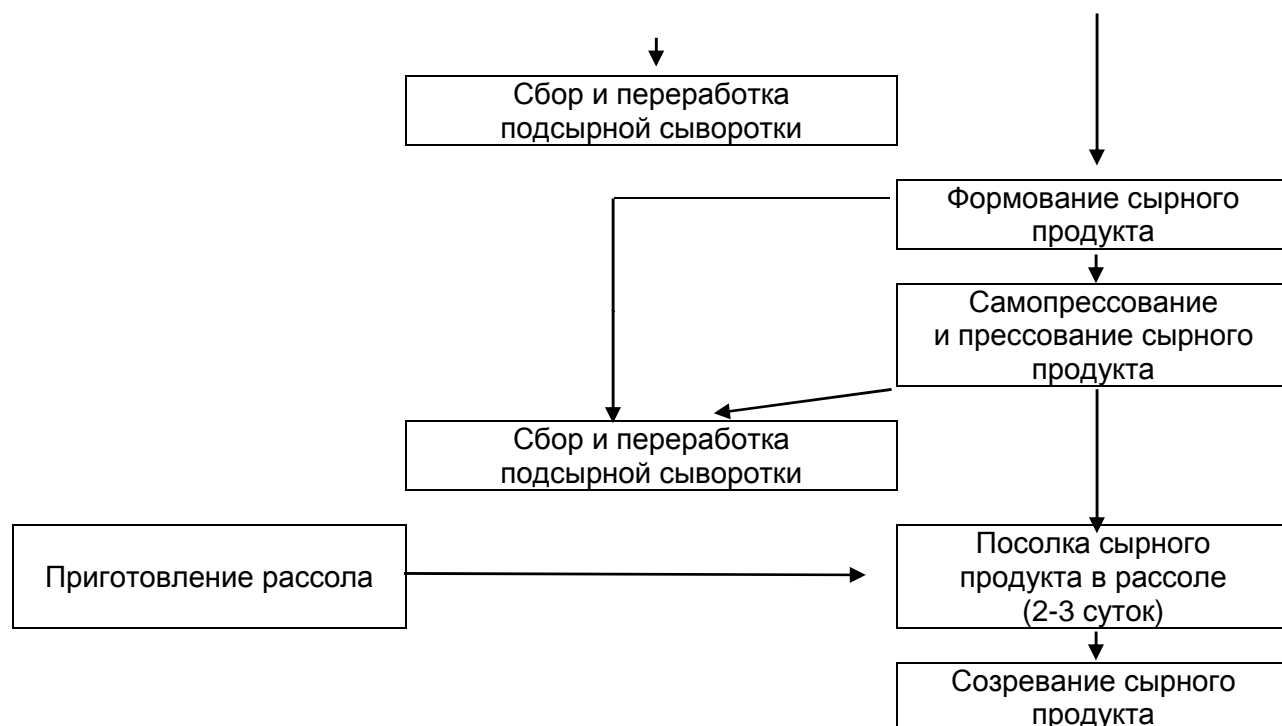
Сбор и переработка подсырной сыворотки

Формование сырного продукта

Самопрессование и прессование сырного продукта

Сбор и переработка подсырной сыворотки

Приготовление рассола

Посолка сырного продукта в рассоле (2-3 суток)

Созревание сырного продукта